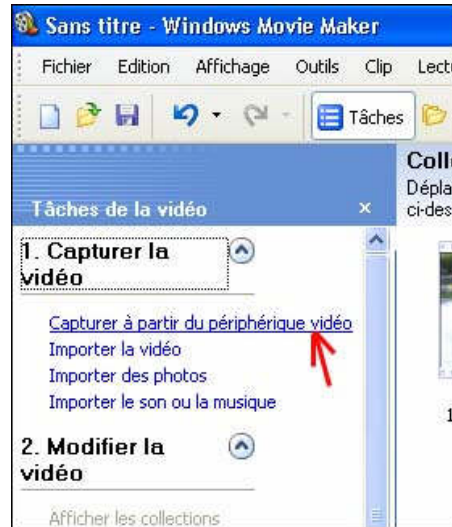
Sans titre - Windows Movie Maker

Fichier Edition Affichage Outils Clip Lectu

Tâches

Colle
Dépla
ci-des

Tâches de la vidéo

1. Capturer la vidéo

Capturer à partir du périphérique vidéo
Importer la vidéo
Importer des photos
Importer le son ou la musique

2. Modifier la vidéo

Afficher les collections

1